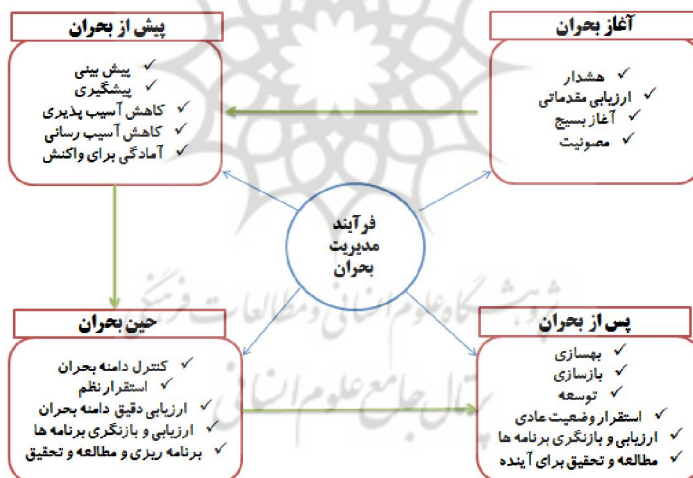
آغاز بحران

✓ هشدار
✓ ارزیابی مقدماتی
✓ آغاز بسیج
✓ مصونیت

پیش از بحران

✓ پیش بینی
✓ پیشگیری
✓ کاهش آسیب پذیری
✓ کاهش آسیب رسانی
✓ آمادگی برای واکنش

فرآیند مدیریت بحران

پس از بحران

✓ بهسازی
✓ بازسازی
✓ توسعه
✓ استقرار وضعیت عادی
✓ ارزیابی و بازنگری برنامه ها
✓ مطالعه و تحقیق برای آینده

حین بحران

✓ کنترل دامنه بحران
✓ استقرار نظم
✓ ارزیابی دقیق دامنه بحران
✓ ارزیابی و بازنگری برنامه ها
✓ برنامه ریزی و مطالعه و تحقیق

پژوهشگاه علوم انسانی و مطالعات فرهنگی
پرتال جامع علوم انسانی